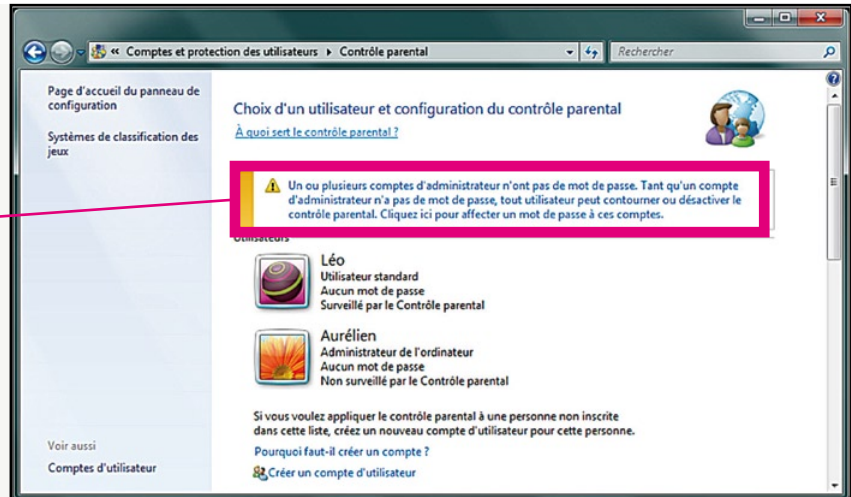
« Comptes et protection des utilisateurs ▸ Contrôle parental

Rechercher

Page d'accueil du panneau de configuration

Systèmes de classification des jeux

Choix d'un utilisateur et configuration du contrôle parental

À quoi sert le contrôle parental ?

Un ou plusieurs comptes d'administrateur n'ont pas de mot de passe. Tant qu'un compte d'administrateur n'a pas de mot de passe, tout utilisateur peut contourner ou désactiver le contrôle parental. Cliquez ici pour affecter un mot de passe à ces comptes.

Utilisateurs

Léo
Utilisateur standard
Aucun mot de passe
Surveillé par le Contrôle parental

Aurélien
Administrateur de l'ordinateur
Aucun mot de passe
Non surveillé par le Contrôle parental

Si vous voulez appliquer le contrôle parental à une personne non inscrite dans cette liste, créez un nouveau compte d'utilisateur pour cette personne.

Pourquoi faut-il créer un compte ?

Créer un compte d'utilisateur

Voir aussi

Comptes d'utilisateur